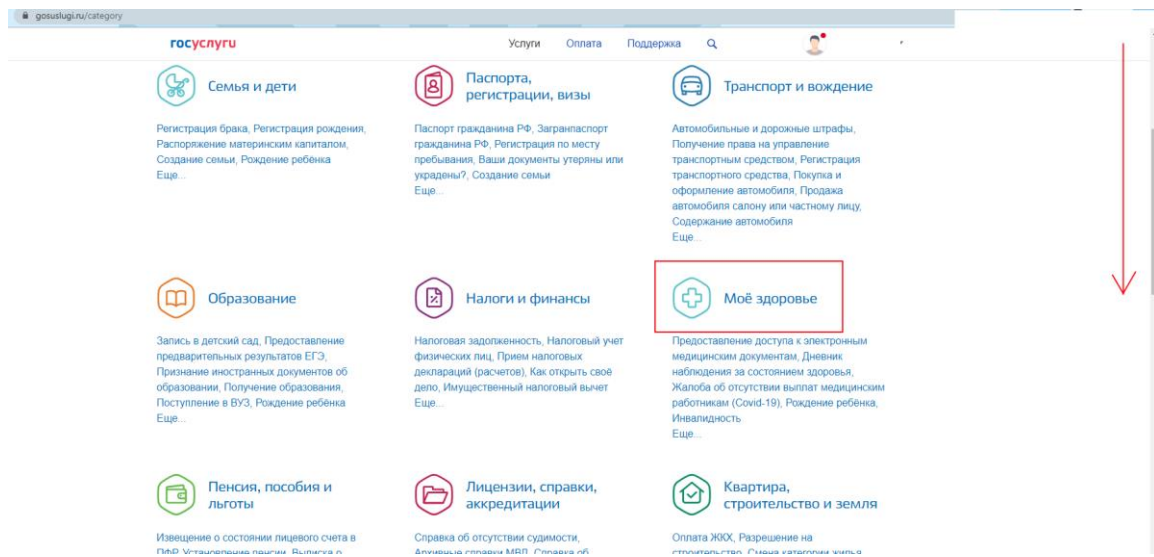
gosuslugi.ru/category

госуслуги

Услуги Оплата Поддержка

Семья и дети

Регистрация брака, Регистрация рождения, Распоряжение материнским капиталом, Создание семьи, Рождение ребенка
Еще...

Паспорта, регистрации, визы

Паспорт гражданина РФ, Загранпаспорт гражданина РФ, Регистрация по месту пребывания, Ваши документы утеряны или украдены?, Создание семьи
Еще...

Транспорт и вождение

Автомобильные и дорожные штрафы, Получение права на управление транспортным средством, Регистрация транспортного средства, Покупка и оформление автомобиля, Продажа автомобиля салону или частному лицу, Содержание автомобиля
Еще...

Образование

Запись в детский сад, Предоставление предварительных результатов ЕГЭ, Признание иностранных документов об образовании, Получение образования, Поступление в ВУЗ, Рождение ребёнка
Еще...

Налоги и финансы

Налоговая задолженность, Налоговый учет физических лиц, Прием налоговых деклараций (расчетов), Как открыть своё дело, Имущественный налоговый вычет
Еще...

Моё здоровье

Предоставление доступа к электронным медицинским документам, Дневник наблюдения за состоянием здоровья, Жалоба об отсутствии выплат медицинским работникам (Covid-19), Рождение ребёнка, Инвалидность
Еще...

Пенсия, пособия и льготы

Извещение о состоянии лицевого счета в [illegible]

Лицензии, справки, аккредитации

Справка об отсутствии судимости, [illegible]

Квартира, строительство и земля

Оплата ЖКХ, Разрешение на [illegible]